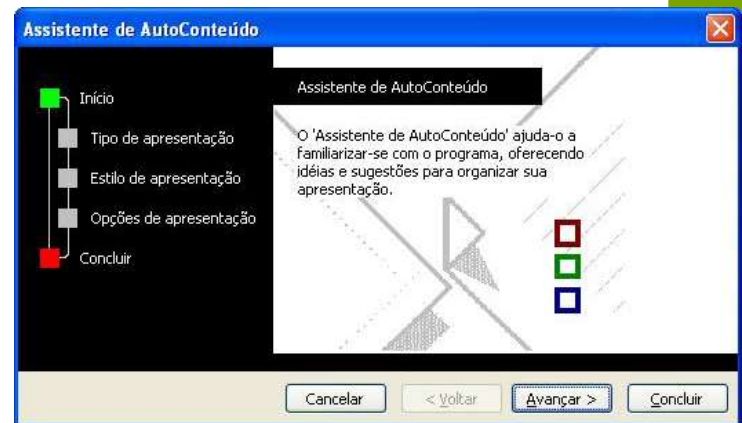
Assistente de AutoConteúdo

Início
Tipo de apresentação
Estilo de apresentação
Opções de apresentação
Concluir

Assistente de AutoConteúdo

O 'Assistente de AutoConteúdo' ajuda-o a familiarizar-se com o programa, oferecendo idéias e sugestões para organizar sua apresentação.

Cancelar
< Voltar
Avançar >
Concluir